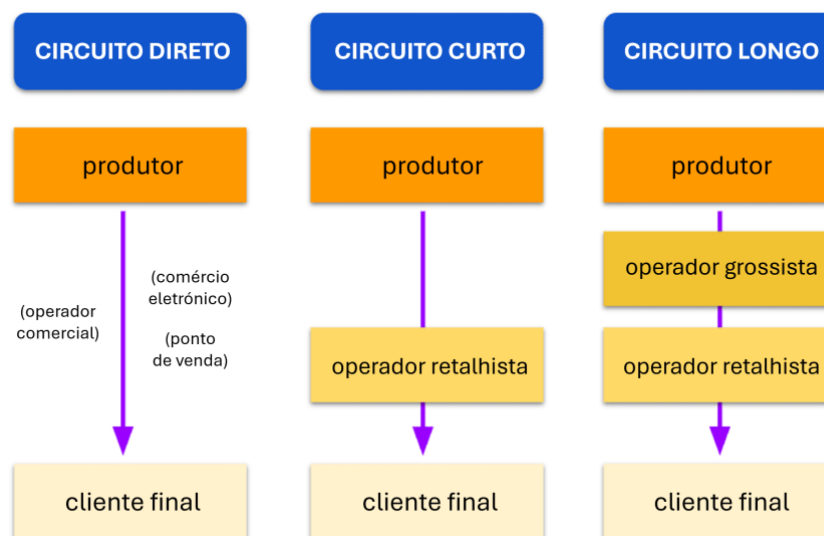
CIRCUITO DIRETO

produtor

(operador comercial)

(comércio eletrónico)

(ponto de venda)

cliente final

CIRCUITO CURTO

produtor

operador retalhista

cliente final

CIRCUITO LONGO

produtor

operador grossista

operador retalhista

cliente final